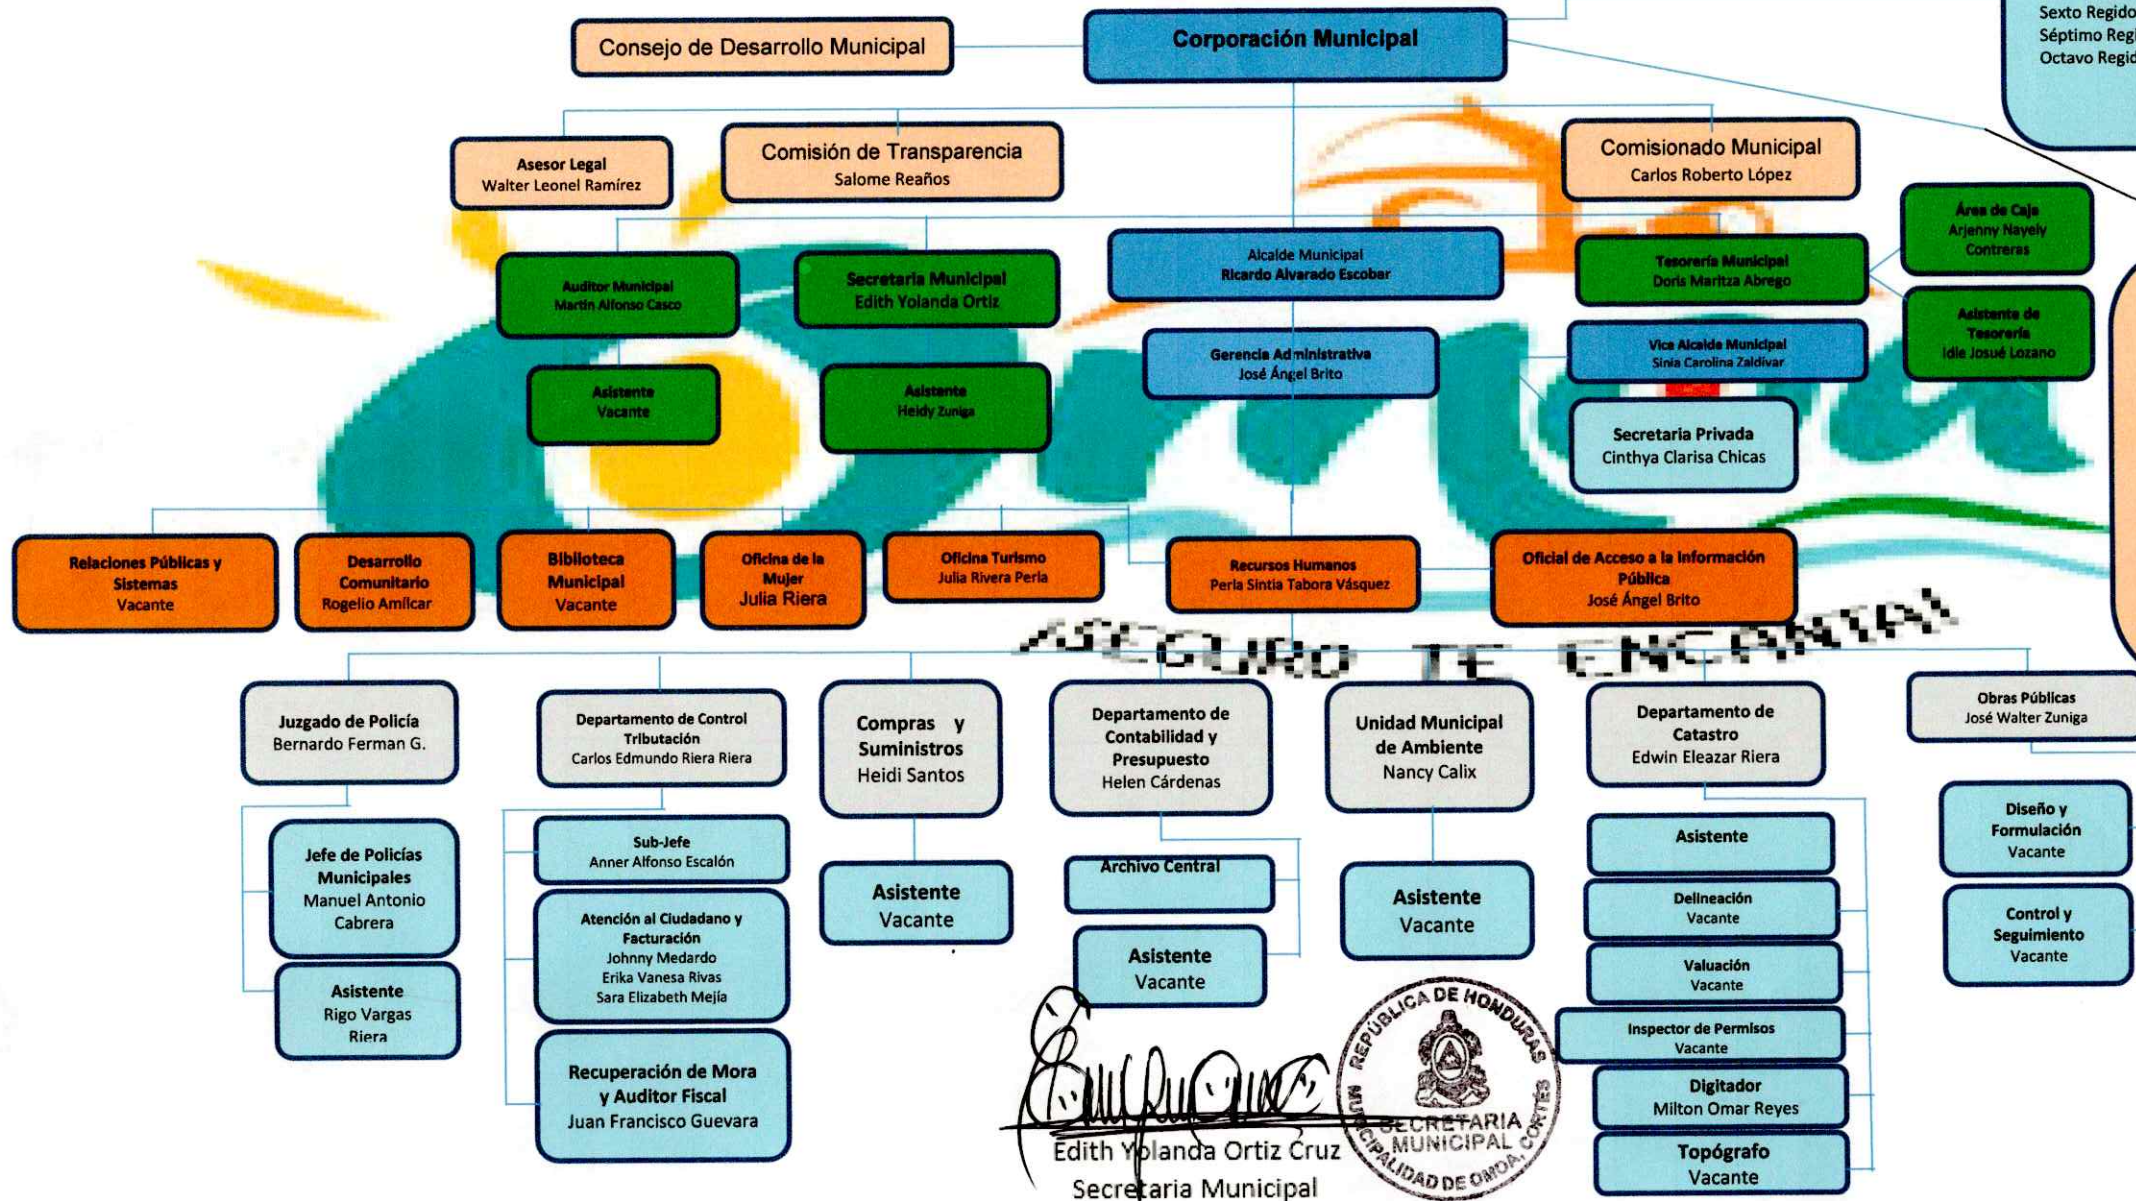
Sexto Regido
Séptimo Regi
Octavo Regid

Consejo de Desarrollo Municipal

Corporación Municipal

Asesor Legal
Walter Leonel Ramírez

Comisión de Transparencia
Salome Reaños

Comisionado Municipal
Carlos Roberto López

Auditor Municipal
Martin Alfonso Casco

Secretaria Municipal
Edith Yolanda Ortiz

Alcalde Municipal
Ricardo Alvarado Escobar

Tesorería Municipal
Doris Maritza Abrego

Área de Caja
Arjenny Navely Contreras

Asistente de Tesorería
Idle Josué Lozano

Asistente
Vacante

Asistente
Heidy Zuniga

Gerencia Administrativa
José Ángel Brito

Vice Alcalde Municipal
Sinia Carolina Zaldivar

Secretaria Privada
Cinthya Clarisa Chicas

Relaciones Públicas y Sistemas
Vacante

Desarrollo Comunitario
Rogelio Amílcar

Biblioteca Municipal
Vacante

Oficina de la Mujer
Julia Riera

Oficina Turismo
Julia Rivera Perla

Recursos Humanos
Perla Sintia Tabora Vásquez

Oficial de Acceso a la Información Pública
José Ángel Brito

ASEGURO TE ENCANTA!

Juzgado de Policía
Bernardo Ferman G.

Departamento de Control Tributación
Carlos Edmundo Riera Riera

Compras y Suministros
Heidi Santos

Departamento de Contabilidad y Presupuesto
Helen Cárdenas

Unidad Municipal de Ambiente
Nancy Calix

Departamento de Catastro
Edwin Eleazar Riera

Obras Públicas
José Walter Zuniga

Jefe de Policías Municipales
Manuel Antonio Cabrera

Sub-Jefe
Anner Alfonso Escalón

Asistente
Vacante

Archivo Central

Asistente
Vacante

Asistente

Diseño y Formulación
Vacante

Delineación
Vacante

Control y Seguimiento
Vacante

Atención al Ciudadano y Facturación
Johnny Medardo
Erika Vanesa Rivas
Sara Elizabeth Mejía

Asistente
Vacante

Valuación
Vacante

Asistente
Rigo Vargas Riera

Inspector de Permisos
Vacante

Recuperación de Mora y Auditor Fiscal
Juan Francisco Guevara

Digitador
Milton Omar Reyes

Topógrafo
Vacante

Edith Yolanda Ortiz Cruz
Secretaria Municipal

REPÚBLICA DE HONDURAS
SECRETARIA MUNICIPAL
MUNICIPALIDAD DE OMOA, CORTÉS